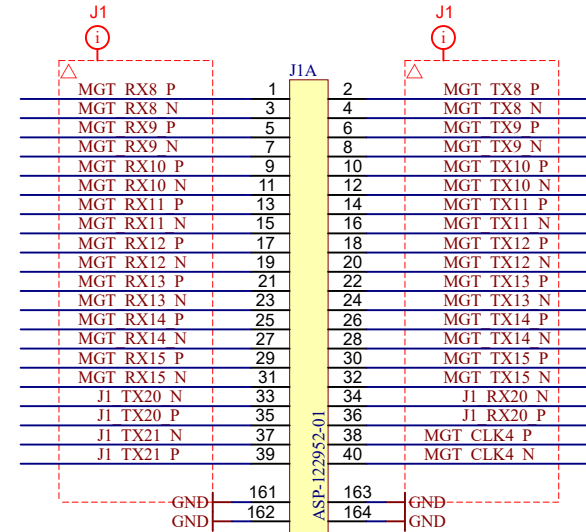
J1
i
J1
i
J1A
MGT_RX8_P 1 2 MGT_TX8_P
MGT_RX8_N 3 4 MGT_TX8_N
MGT_RX9_P 5 6 MGT_TX9_P
MGT_RX9_N 7 8 MGT_TX9_N
MGT_RX10_P 9 10 MGT_TX10_P
MGT_RX10_N 11 12 MGT_TX10_N
MGT_RX11_P 13 14 MGT_TX11_P
MGT_RX11_N 15 16 MGT_TX11_N
MGT_RX12_P 17 18 MGT_TX12_P
MGT_RX12_N 19 20 MGT_TX12_N
MGT_RX13_P 21 22 MGT_TX13_P
MGT_RX13_N 23 24 MGT_TX13_N
MGT_RX14_P 25 26 MGT_TX14_P
MGT_RX14_N 27 28 MGT_TX14_N
MGT_RX15_P 29 30 MGT_TX15_P
MGT_RX15_N 31 32 MGT_TX15_N
J1_TX20_N 33 34 J1_RX20_N
J1_TX20_P 35 36 J1_RX20_P
J1_TX21_N 37 38 MGT_CLK4_P
J1_TX21_P 39 40 MGT_CLK4_N
ASP-122952-01
GND 161 163 GND
GND 162 164 GND